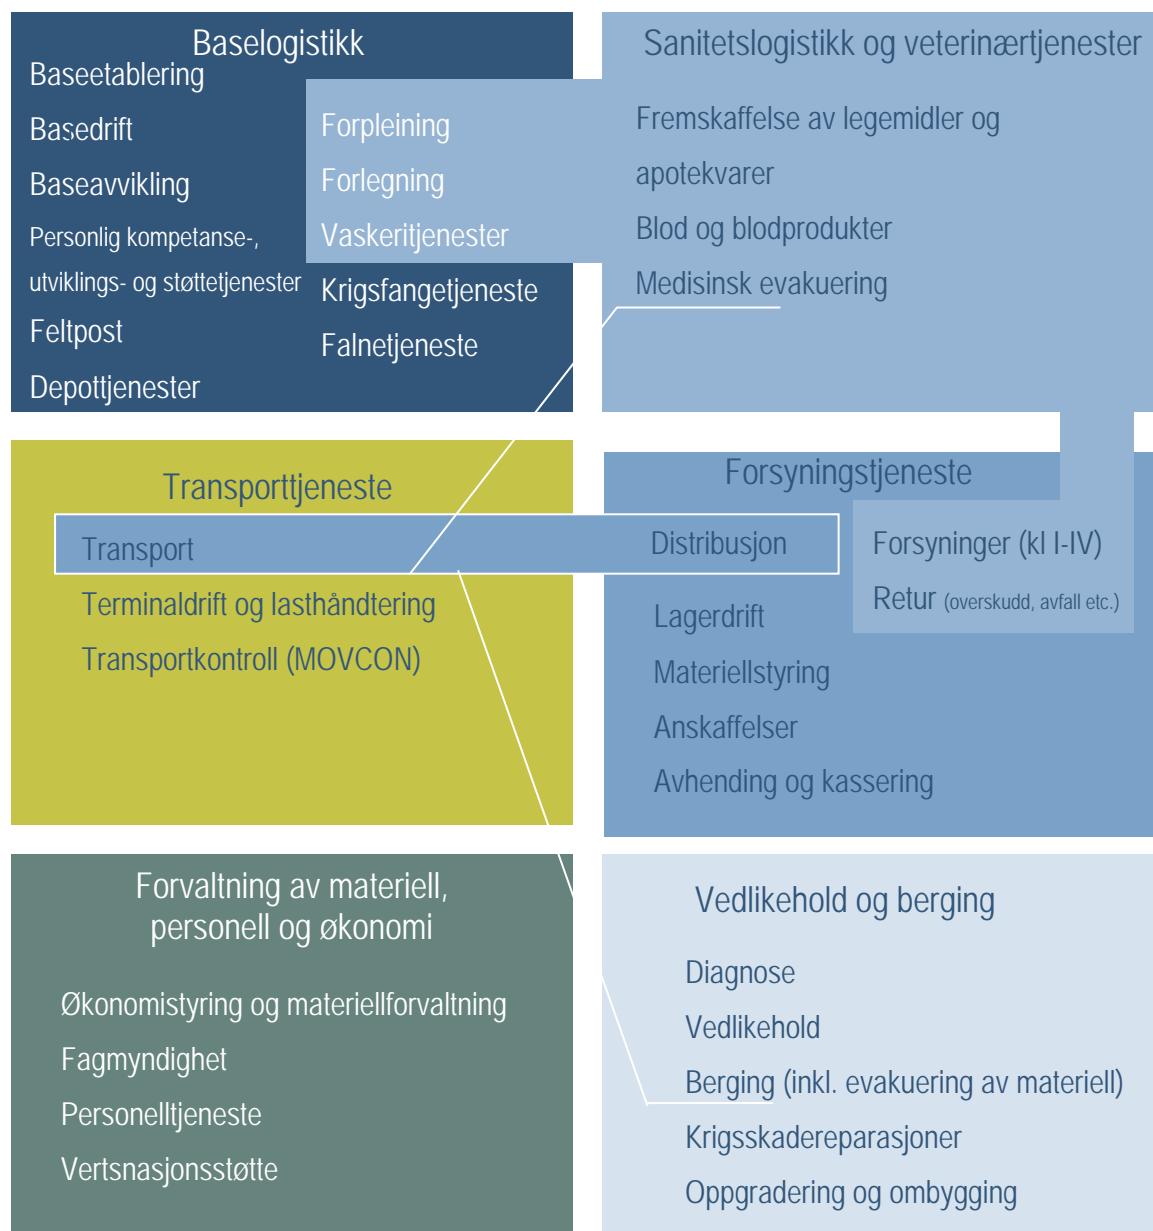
Baselogistikk
Baseetablering
Basedrift
Baseavvikling
Personlig kompetanse-, utviklings- og støttetjenester
Feltpost
Depottjenester

Forpleining
Forlegning
Vaskeritjenester
Krigsfangetjeneste
Falnetjeneste

Sanitetslogistikk og veterinærtjenester
Fremskaffelse av legemidler og apotekvarer
Blod og blodprodukter
Medisinsk evakuering

Transporttjeneste
Transport
Terminaldrift og lasthåndtering
Transportkontroll (MOVCON)

Distribusjon

Forsyningstjeneste
Forsyninger (kl I-IV)
Retur (overskudd, avfall etc.)
Lagerdrift
Materiellstyring
Anskaffelser
Avhending og kassering

Forvaltning av materiell, personell og økonomi
Økonomistyring og materiellforvaltning
Fagmyndighet
Personelltjeneste
Vertsnasjonsstøtte

Vedlikehold og berging
Diagnose
Vedlikehold
Berging (inkl. evakuering av materiell)
Krigsskadereparasjoner
Oppgradering og ombygging